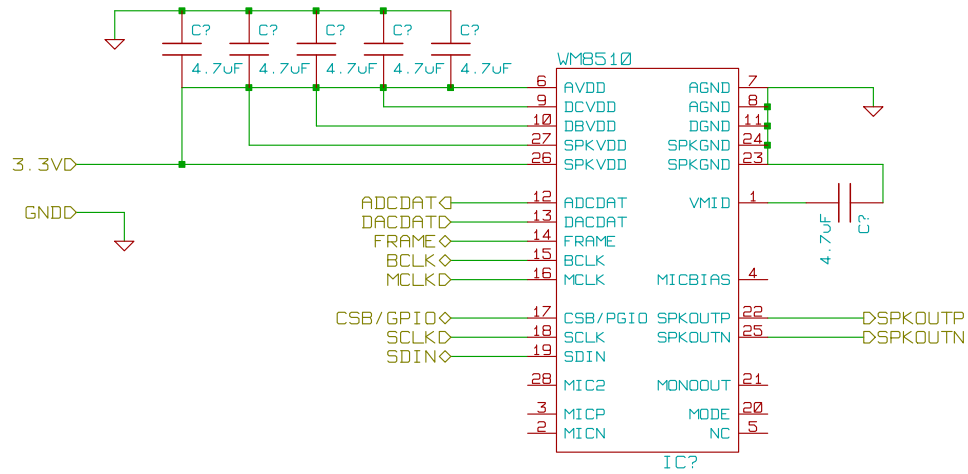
C? C? C? C? C?
4.7uF 4.7uF 4.7uF 4.7uF 4.7uF

WM8510

3.3V
GNDD

6 AVDD
9 DCVDD
10 DBVDD
27 SPKVDD
26 SPKVDD

ADCDAT 12 ADCDAT
DACDAT 13 DACDAT
FRAME 14 FRAME
BCLK 15 BCLK
MCLK 16 MCLK

CSB/GPIO 17 CSB/PGIO
SCLK 18 SCLK
SDIN 19 SDIN

28 MIC2
3 MICP
2 MICN

AGND 7
AGND 8
DGND 11
SPKGND 24
SPKGND 23

VMID 1
4.7uF C?

MICBIAS 4

SPKOUTP 22 SPKOUTP
SPKOUTN 25 SPKOUTN

MONOOUT 21
MODE 20
NC 5

IC?